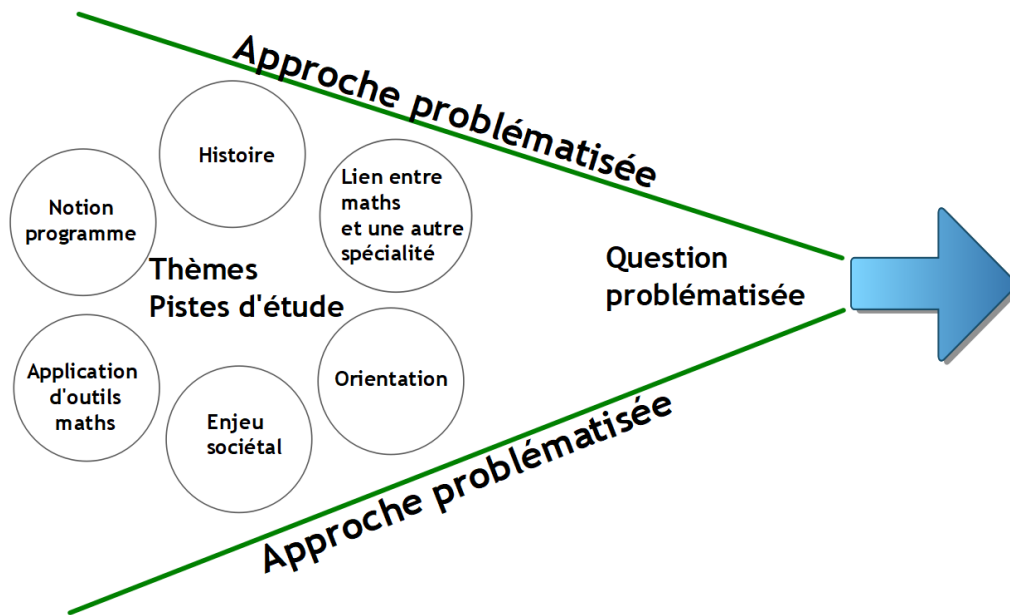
Approche problématisée

Histoire

Notion programme

Lien entre maths et une autre spécialité

Thèmes
Pistes d'étude

Question problématisée

Application d'outils maths

Orientation

Enjeu sociétal

Approche problématisée